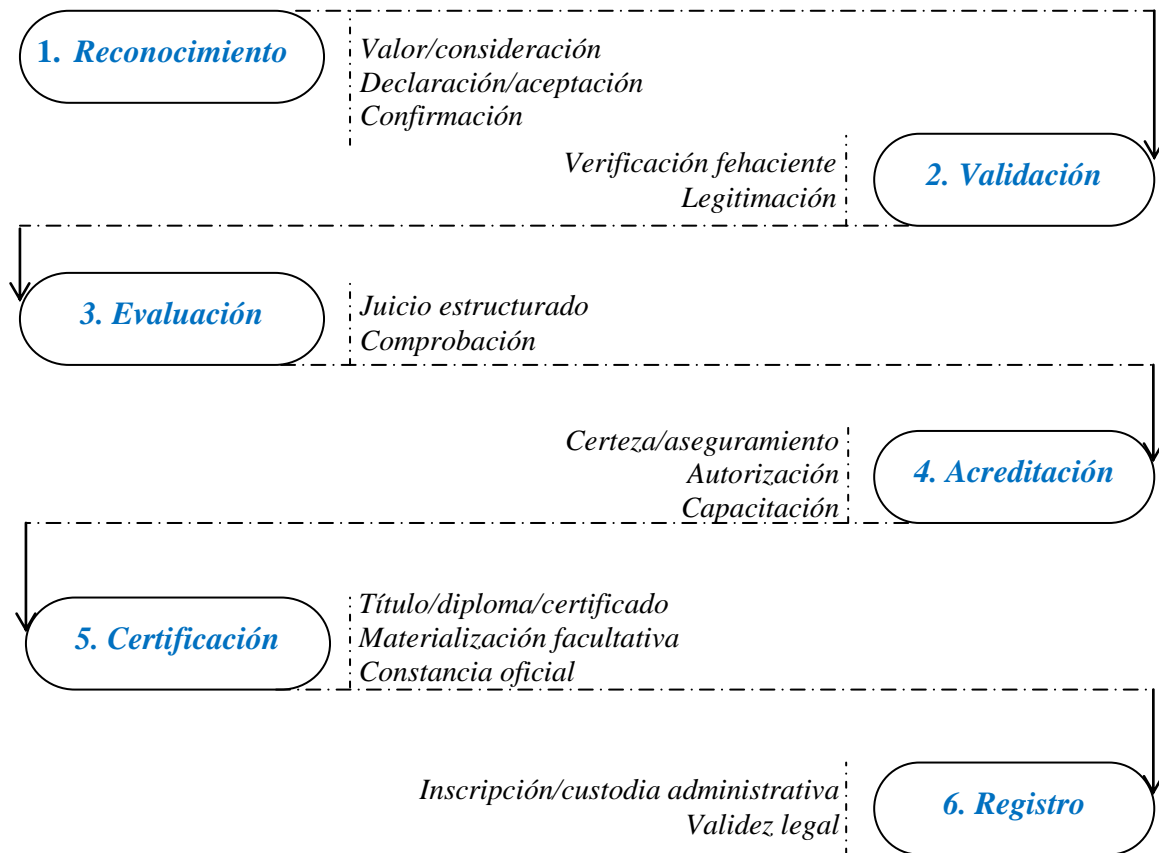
1. Reconocimiento

Valor/consideración
Declaración/aceptación
Confirmación

Verificación fehaciente
Legitimación

2. Validación

3. Evaluación

Juicio estructurado
Comprobación

Certeza/aseguramiento
Autorización
Capacitación

4. Acreditación

5. Certificación

Título/diploma/certificado
Materialización facultativa
Constancia oficial

Inscripción/custodia administrativa
Validez legal

6. Registro